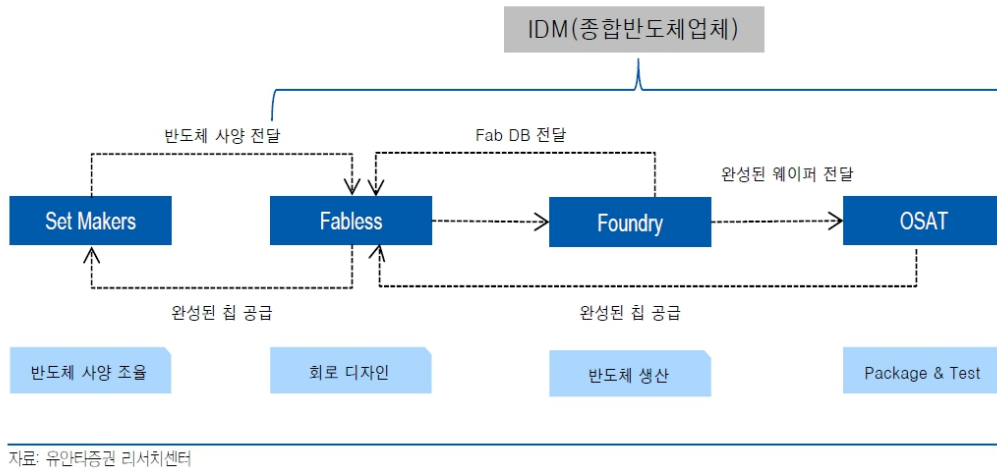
IDM(종합반도체업체)

반도체 사양 전달

Fab DB 전달

완성된 웨이퍼 전달

Set Makers

Fabless

Foundry

OSAT

완성된 칩 공급

완성된 칩 공급

반도체 사양 조율

회로 디자인

반도체 생산

Package & Test

자료: 유안타증권 리서치센터